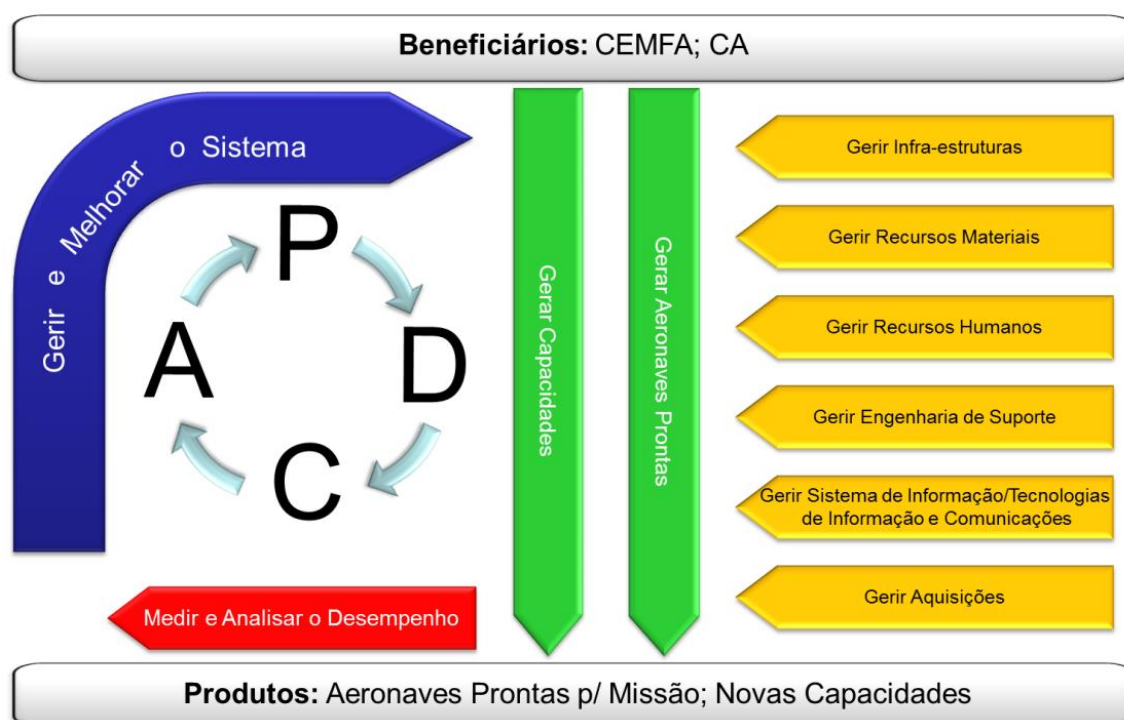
**Beneficiários:** CEMFA; CA

Gerir e Melhorar o Sistema

P

D

C

A

Medir e Analisar o Desempenho

Gerar Capacidades

Gerar Aeronaves Prontas

Gerir Infra-estruturas

Gerir Recursos Materiais

Gerir Recursos Humanos

Gerir Engenharia de Suporte

Gerir Sistema de Informação/Tecnologias de Informação e Comunicações

Gerir Aquisições

**Produtos:** Aeronaves Prontas p/ Missão; Novas Capacidades